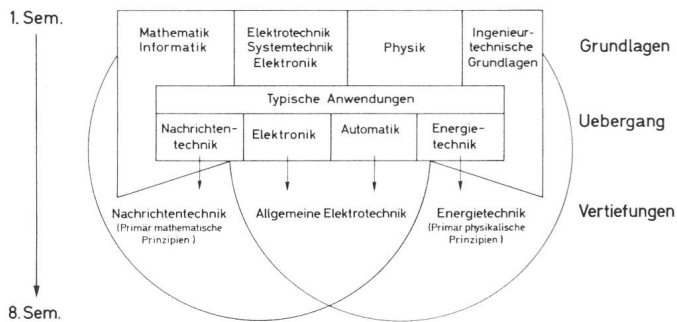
1. Sem.

Mathematik Informatik

Elektrotechnik Systemtechnik Elektronik

Physik

Ingenieurtechnische Grundlagen

Grundlagen

Typische Anwendungen

Nachrichtentechnik

Elektronik

Automatik

Energietechnik

Uebergang

Nachrichtentechnik (Primar mathematische Prinzipien)

Allgemeine Elektrotechnik

Energietechnik (Primar physikalische Prinzipien)

Vertiefungen

8. Sem.